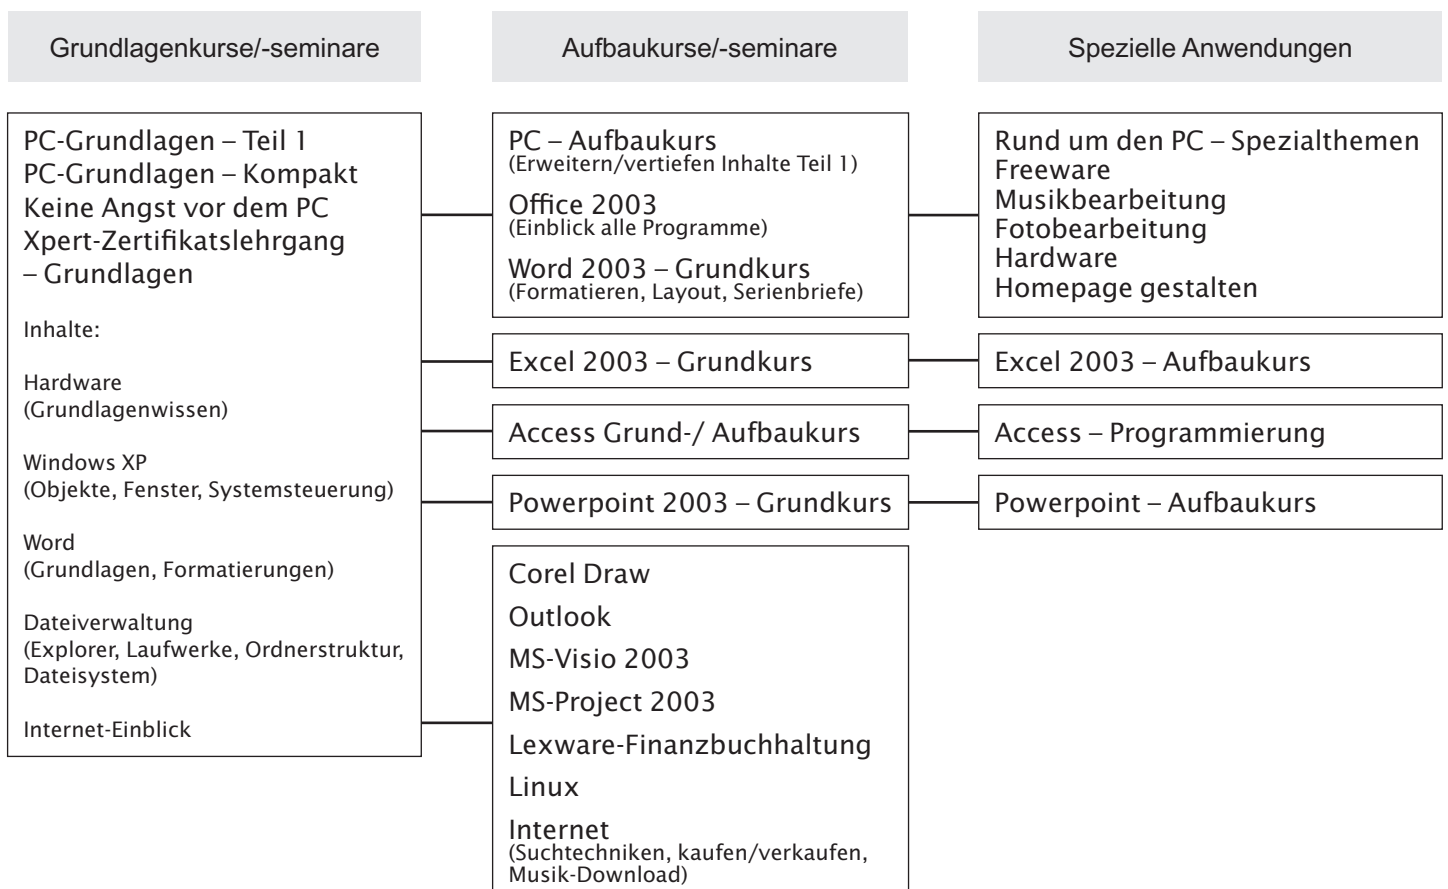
Grundlagenkurse/-seminare

Aufbaukurse/-seminare

Spezielle Anwendungen

PC-Grundlagen – Teil 1
PC-Grundlagen – Kompakt
Keine Angst vor dem PC
Xpert-Zertifikatslehrgang – Grundlagen

Inhalte:

Hardware
(Grundlagenwissen)

Windows XP
(Objekte, Fenster, Systemsteuerung)

Word
(Grundlagen, Formatierungen)

Dateiverwaltung
(Explorer, Laufwerke, Ordnerstruktur, Dateisystem)

Internet-Einblick

PC – Aufbaukurs
(Erweitern/vertiefen Inhalte Teil 1)

Office 2003
(Einblick alle Programme)

Word 2003 – Grundkurs
(Formatieren, Layout, Serienbriefe)

Excel 2003 – Grundkurs

Access Grund-/ Aufbaukurs

Powerpoint 2003 – Grundkurs

Corel Draw

Outlook

MS-Visio 2003

MS-Project 2003

Lexware-Finanzbuchhaltung

Linux

Internet
(Suchtechniken, kaufen/verkaufen, Musik-Download)

Rund um den PC – Spezialthemen
Freeware
Musikbearbeitung
Fotobearbeitung
Hardware
Homepage gestalten

Excel 2003 – Aufbaukurs

Access – Programmierung

Powerpoint – Aufbaukurs